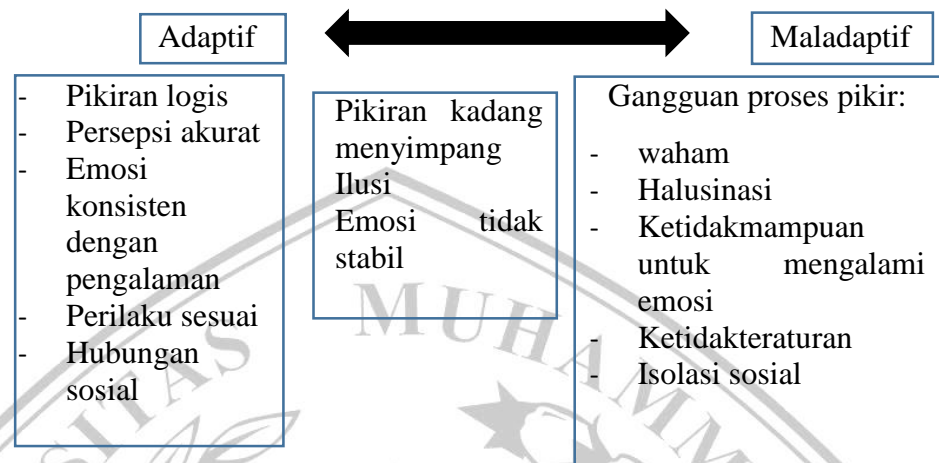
Adaptif

Maladaptif

- Pikiran logis
- Persepsi akurat
- Emosi konsisten dengan pengalaman
- Perilaku sesuai
- Hubungan sosial

Pikiran kadang menyimpang
Ilusi
Emosi tidak stabil

Gangguan proses pikir:

- waham
- Halusinasi
- Ketidakmampuan untuk mengalami emosi
- Ketidakteraturan
- Isolasi sosial

MUHAMM